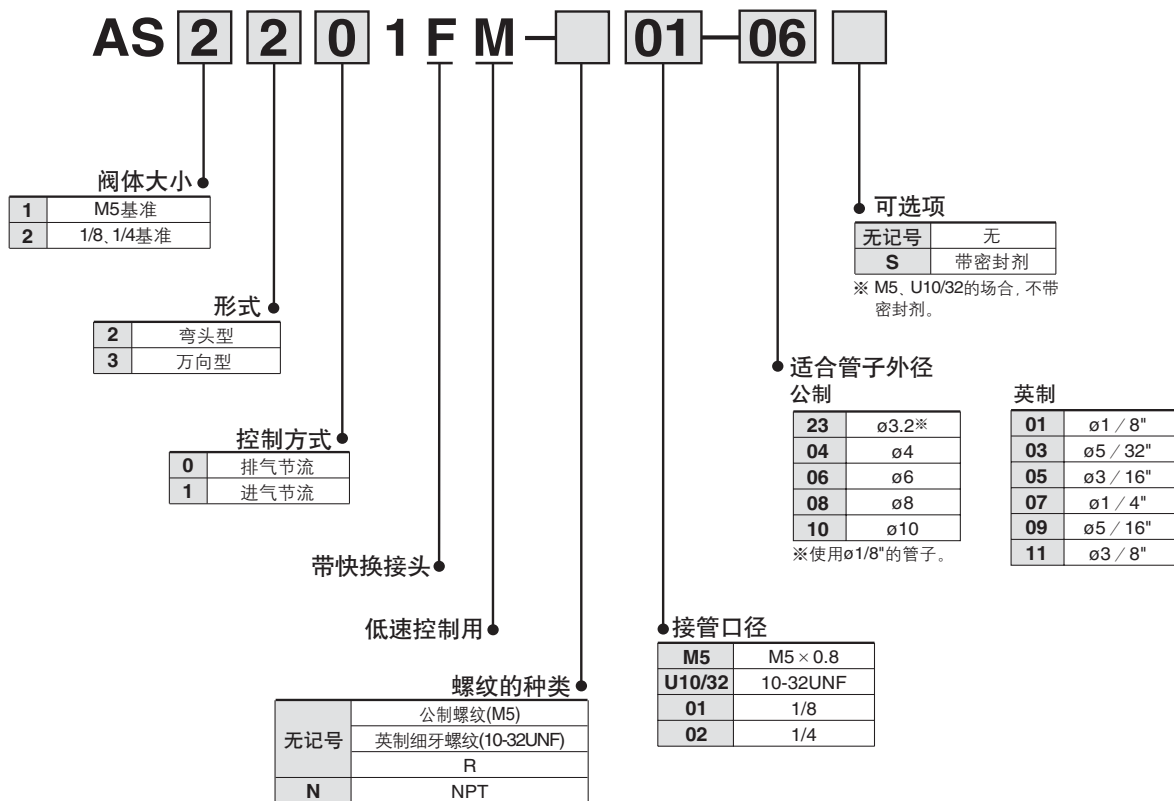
AS 2 2 0 1 F M – [ ] 01 – 06 [ ]

阀体大小

| 1 | M5基准 |
|---|---|
| 2 | 1/8、1/4基准 |

形式

| 2 | 弯头型 |
|---|---|
| 3 | 万向型 |

控制方式

| 0 | 排气节流 |
|---|---|
| 1 | 进气节流 |

带快换接头

低速控制用

螺纹的种类

| 无记号 | 公制螺纹(M5) |
|---|---|
| 无记号 | 英制细牙螺纹(10-32UNF) |
| 无记号 | R |
| N | NPT |

可选项

| 无记号 | 无 |
|---|---|
| S | 带密封剂 |

※ M5、U10/32的场合，不带密封剂。

适合管子外径

公制

| 23 | ø3.2※ |
|---|---|
| 04 | ø4 |
| 06 | ø6 |
| 08 | ø8 |
| 10 | ø10 |

※使用ø1/8"的管子。

英制

| 01 | ø1/8" |
|---|---|
| 03 | ø5/32" |
| 05 | ø3/16" |
| 07 | ø1/4" |
| 09 | ø5/16" |
| 11 | ø3/8" |

接管口径

| M5 | M5 × 0.8 |
|---|---|
| U10/32 | 10-32UNF |
| 01 | 1/8 |
| 02 | 1/4 |